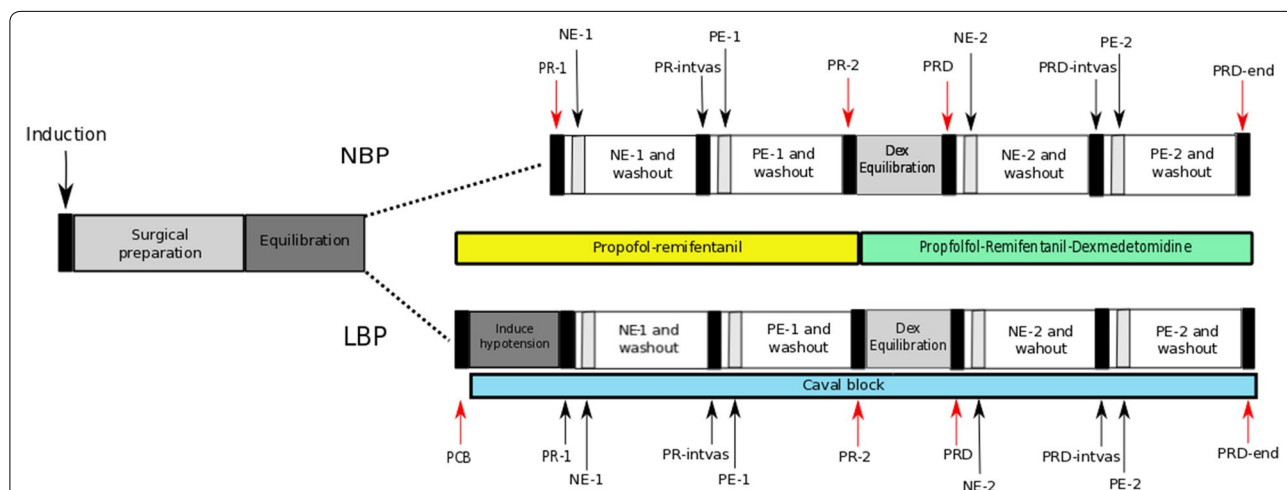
Induction

Surgical preparation

Equilibration

NBP

PR-1
NE-1
PR-intvas
PE-1
PR-2
PRD
NE-2
PRD-intvas
PE-2
PRD-end

NE-1 and washout
PE-1 and washout
Dex Equilibration
NE-2 and washout
PE-2 and washout

Propofol-remifentanil
Propfolfol-Remifentanil-Dexmedetomidine

LBP

Induce hypotension
NE-1 and washout
PE-1 and washout
Dex Equilibration
NE-2 and wahout
PE-2 and washout

Caval block

PCB
PR-1
NE-1
PR-intvas
PE-1
PR-2
PRD
NE-2
PRD-intvas
PE-2
PRD-end